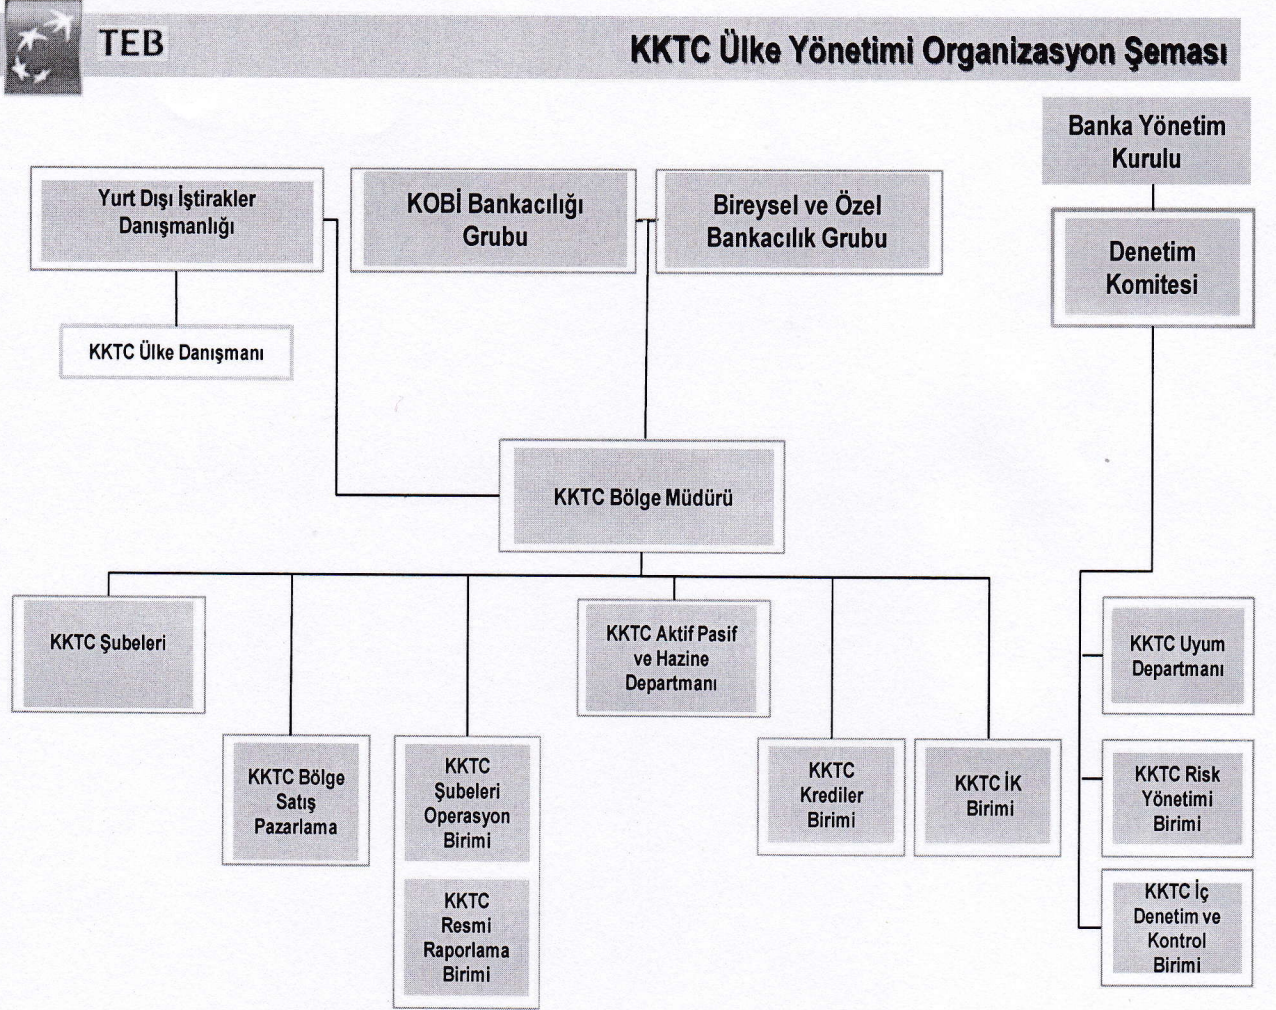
TEB

KKTC Ülke Yönetimi Organizasyon Şeması

Banka Yönetim Kurulu

Yurt Dışı İştirakler Danışmanlığı

KOBİ Bankacılığı Grubu

Bireysel ve Özel Bankacılık Grubu

Denetim Komitesi

KKTC Ülke Danışmanı

KKTC Bölge Müdürü

KKTC Şubeleri

KKTC Aktif Pasif ve Hazine Departmanı

KKTC Uyum Departmanı

KKTC Bölge Satış Pazarlama

KKTC Şubeleri Operasyon Birimi

KKTC Krediler Birimi

KKTC İK Birimi

KKTC Risk Yönetimi Birimi

KKTC Resmi Raporlama Birimi

KKTC İç Denetim ve Kontrol Birimi